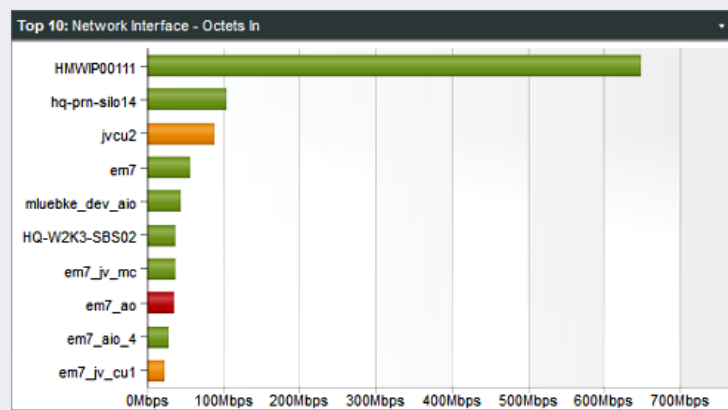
Top 10: Network Interface - Octets In

HMWIP00111
hq-prn-silo14
jvcu2
em7
mluebke_dev_aio
HQ-W2K3-SBS02
em7_jv_mc
em7_ao
em7_aio_4
em7_jv_cu1

0Mbps 100Mbps 200Mbps 300Mbps 400Mbps 500Mbps 600Mbps 700Mbps